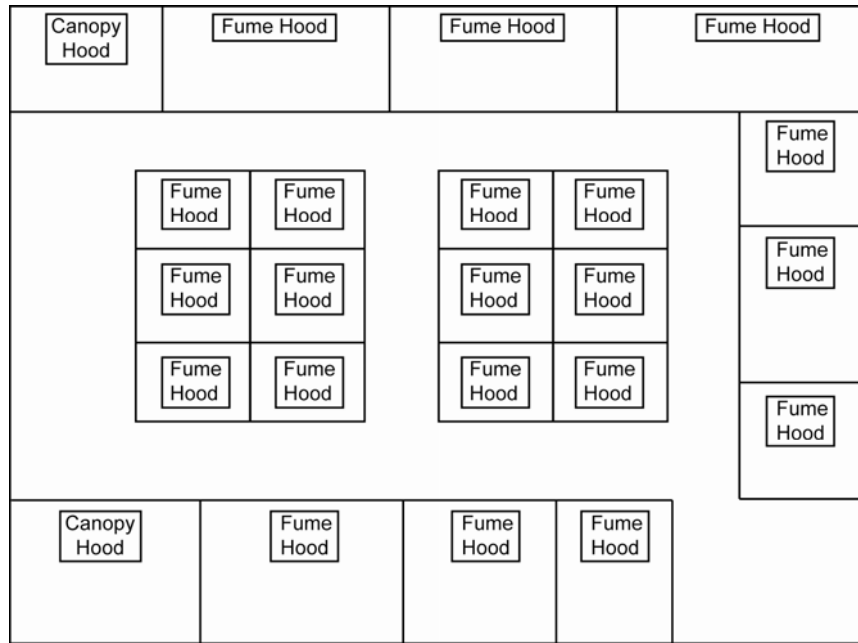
Canopy Hood

Fume Hood

Fume Hood

Fume Hood

Fume Hood

Fume Hood

Fume Hood

Fume Hood

Fume Hood

Fume Hood

Fume Hood

Fume Hood

Fume Hood

Fume Hood

Fume Hood

Fume Hood

Fume Hood

Fume Hood

Fume Hood

Canopy Hood

Fume Hood

Fume Hood

Fume Hood